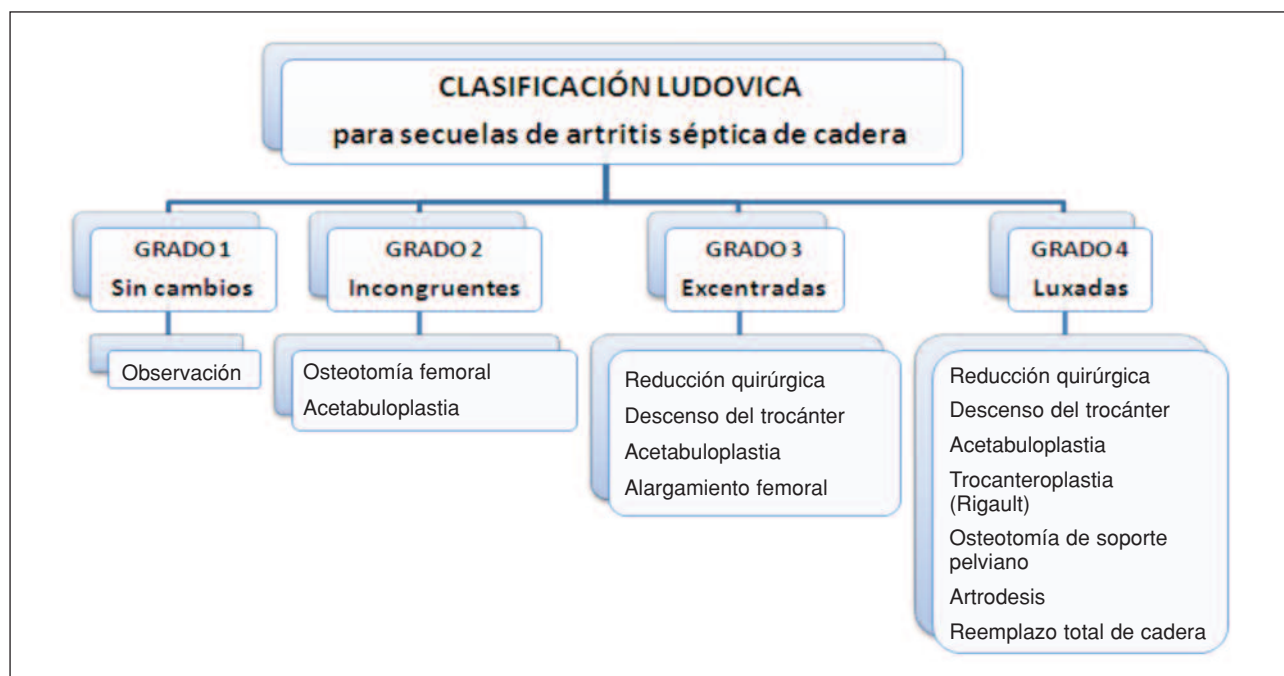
CLASIFICACIÓN LUDOVICA
para secuelas de artritis séptica de cadera

GRADO 1
Sin cambios

Observación

GRADO 2
Incongruentes

Osteotomía femoral
Acetabuloplastia

GRADO 3
Excentradas

Reducción quirúrgica
Descenso del trocánter
Acetabuloplastia
Alargamiento femoral

GRADO 4
Luxadas

Reducción quirúrgica
Descenso del trocánter
Acetabuloplastia
Trocanteroplastia (Rigault)
Osteotomía de soporte pelviano
Artrodesis
Reemplazo total de cadera